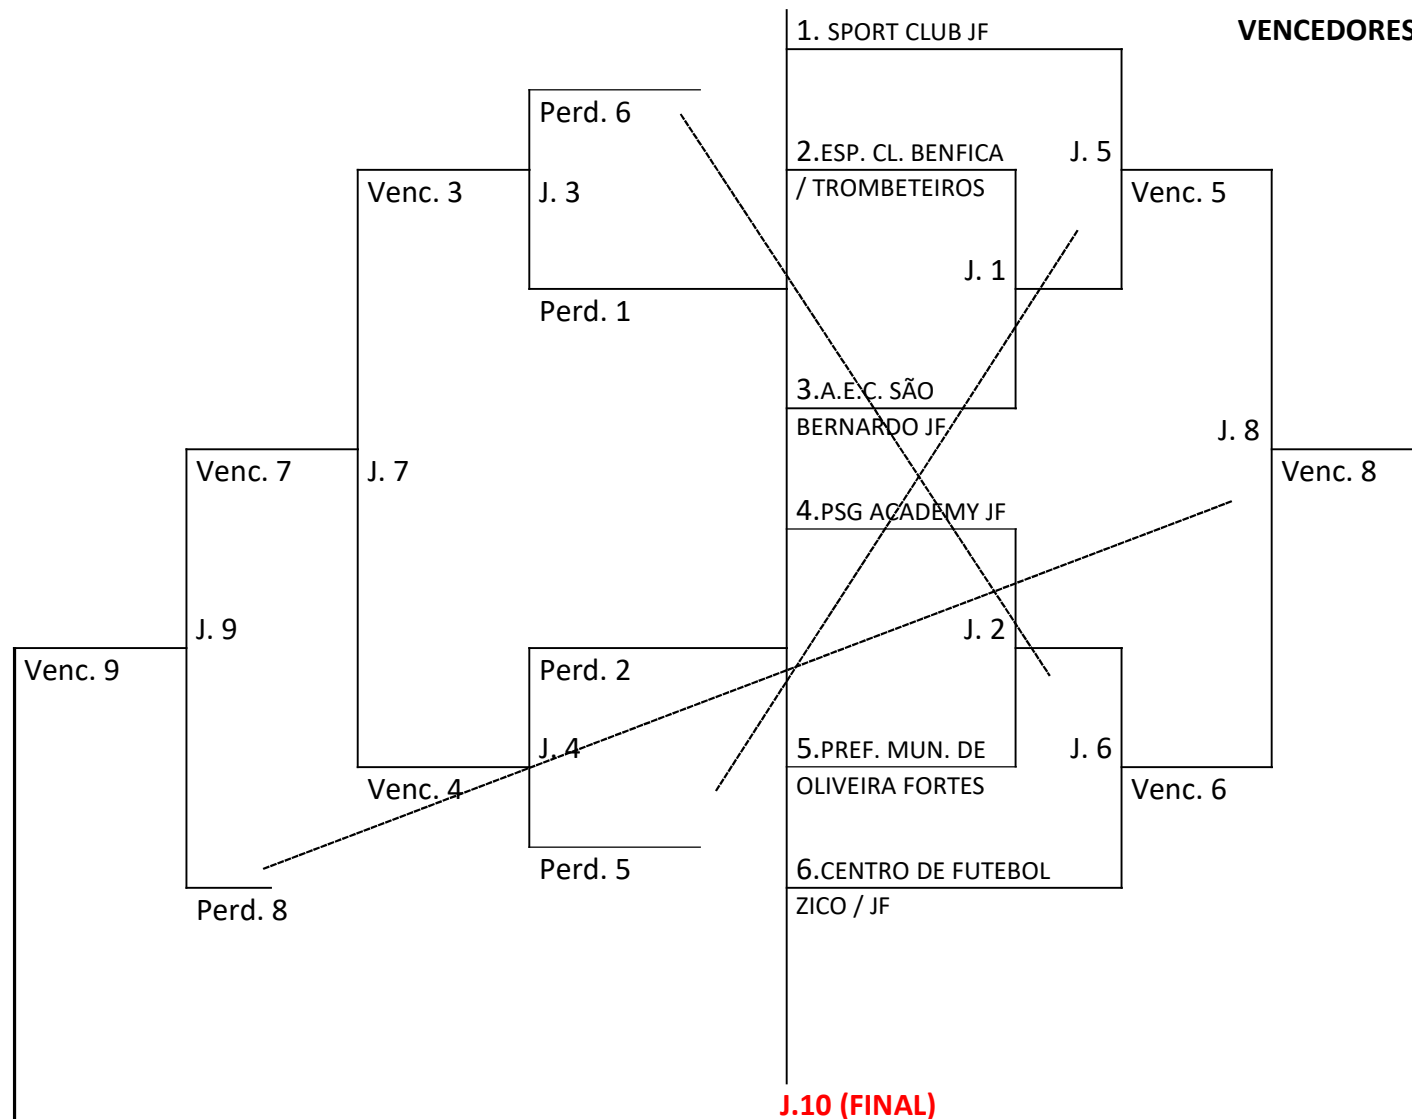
1. SPORT CLUB JF

VENCEDORES

Perd. 6

2.ESP. CL. BENFICA / TROMBETEIROS

J. 5

Venc. 3

J. 3

Venc. 5

J. 1

Perd. 1

3.A.E.C. SÃO BERNARDO JF

J. 8

Venc. 7

J. 7

Venc. 8

4.PSG ACADEMY JF

J. 9

J. 2

Venc. 9

Perd. 2

J. 4

5.PREF. MUN. DE OLIVEIRA FORTES

J. 6

Venc. 4

Venc. 6

Perd. 5

6.CENTRO DE FUTEBOL ZICO / JF

Perd. 8

J.10 (FINAL)